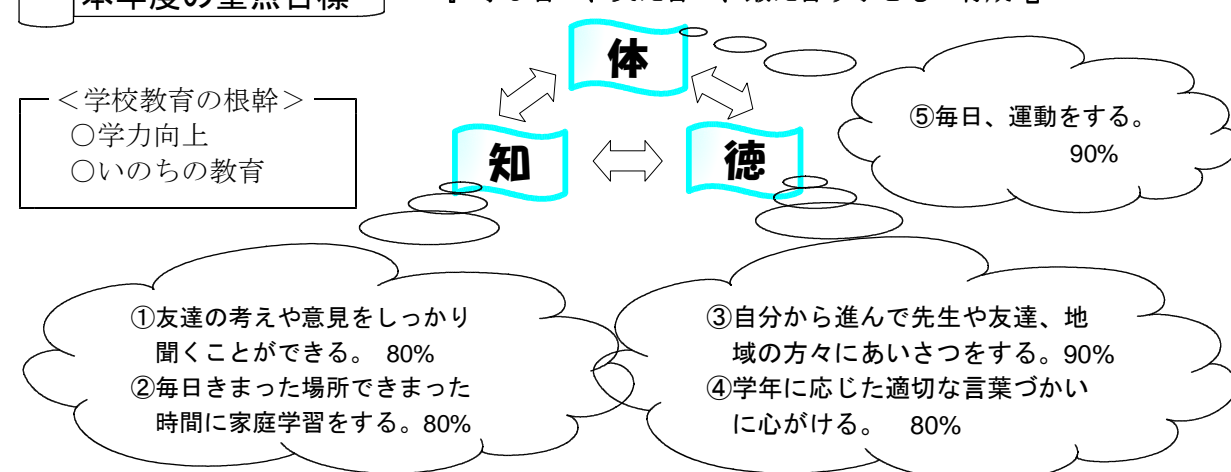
本年度の重点目標 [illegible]

＜学校教育の根幹＞
○学力向上
○いのちの教育

体

知

徳

⑤毎日、運動をする。
90%

①友達の考えや意見をしっかり聞くことができる。 80%
②毎日きまった場所できまった時間に家庭学習をする。80%

③自分から進んで先生や友達、地域の方々にあいさつをする。90%
④学年に応じた適切な言葉づかいに心がける。 80%